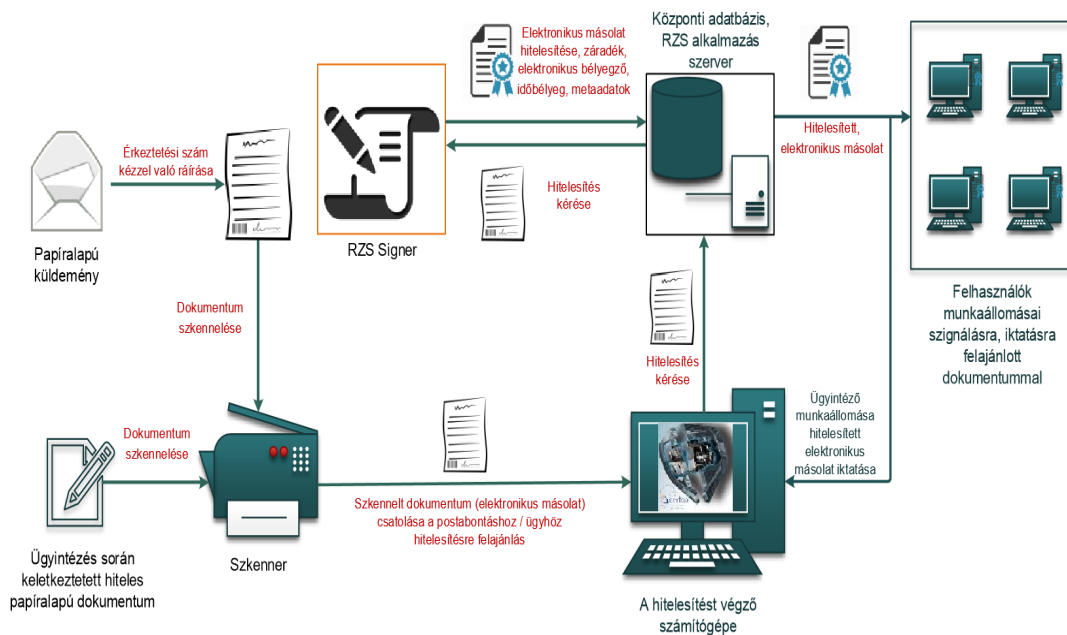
Elektronikus másolat hitelesítése, záradék, elektronikus bélyegző, időbélyeg, metaadatok

Központi adatbázis, RZS alkalmazás szerver

Érkeztetési szám kézzel való ráírása

Papíralapú küldemény

RZS Signer

Hitelesítés kérése

Hitelesített, elektronikus másolat

Felhasználók munkaállomásai szignálásra, iktatásra felajánlott dokumentummal

Dokumentum szkennelése

Hitelesítés kérése

Ügyintéző munkaállomása hitelesített elektronikus másolat iktatása

Dokumentum szkennelése

Szkennelt dokumentum (elektronikus másolat) csatolása a postabontáshoz / ügyhöz hitelesítésre felajánlás

Ügyintézés során keletkeztetett hiteles papíralapú dokumentum

Szkenner

A hitelesítést végző számítógépe